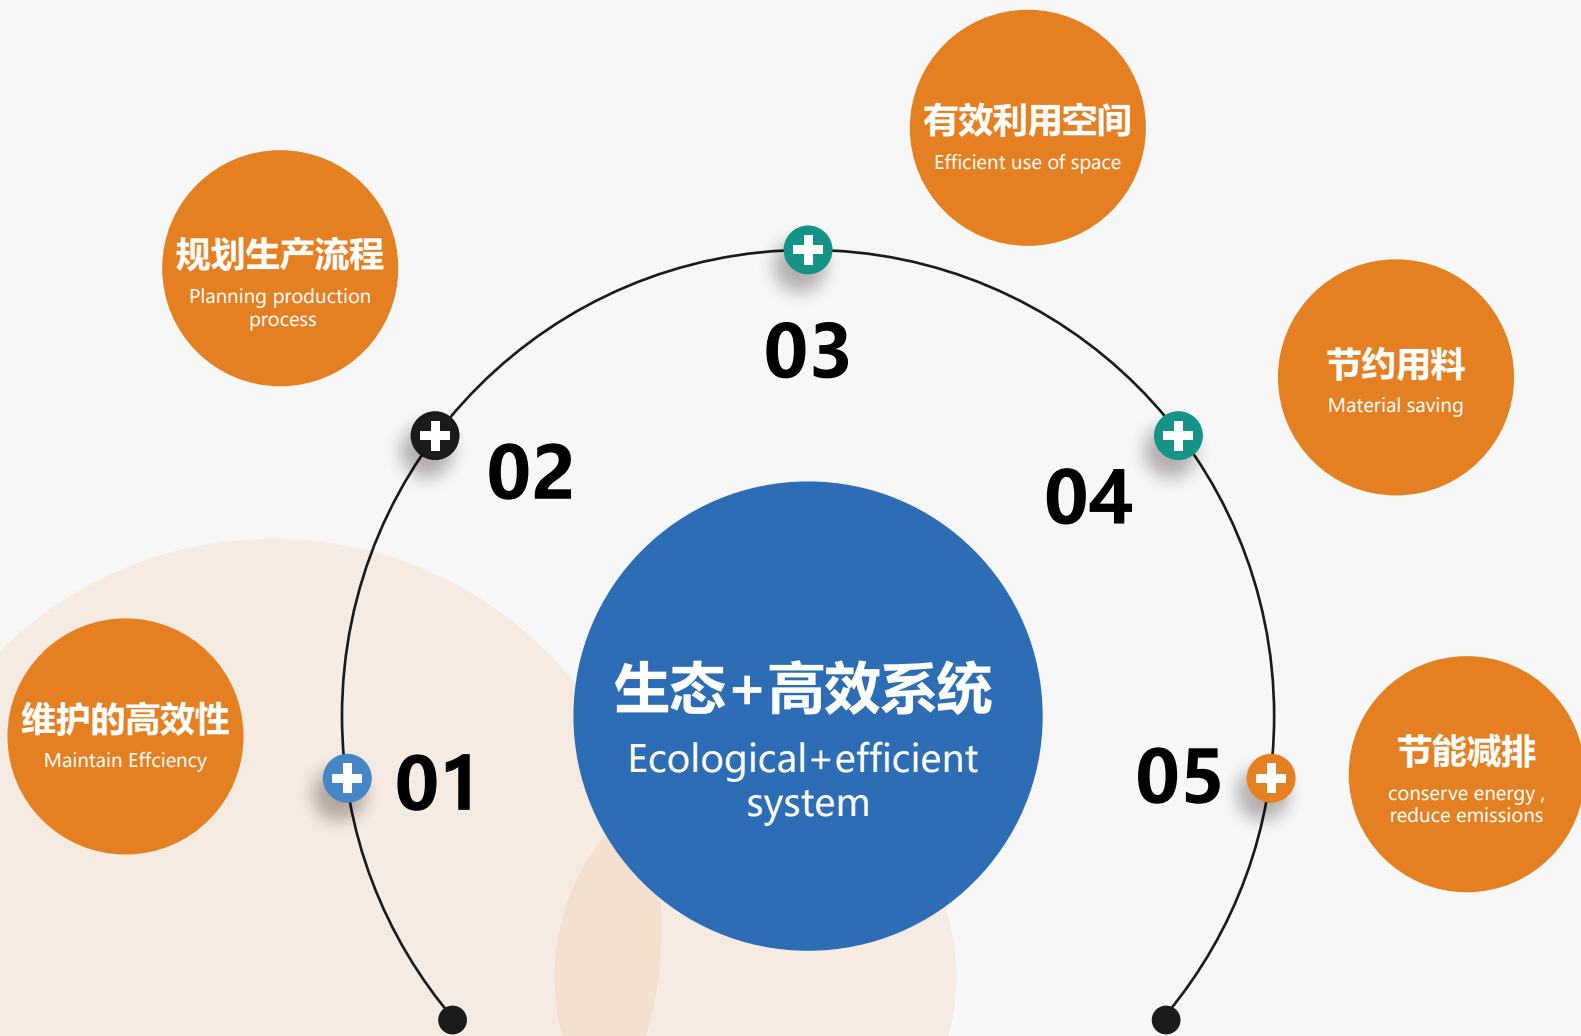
有效利用空间
Efficient use of space

规划生产流程
Planning production process

03

节约用料
Material saving

02

04

维护的高效性
Maintain Effciency

生态+高效系统
Ecological+efficient system

01

05

节能减排
conserve energy , reduce emissions